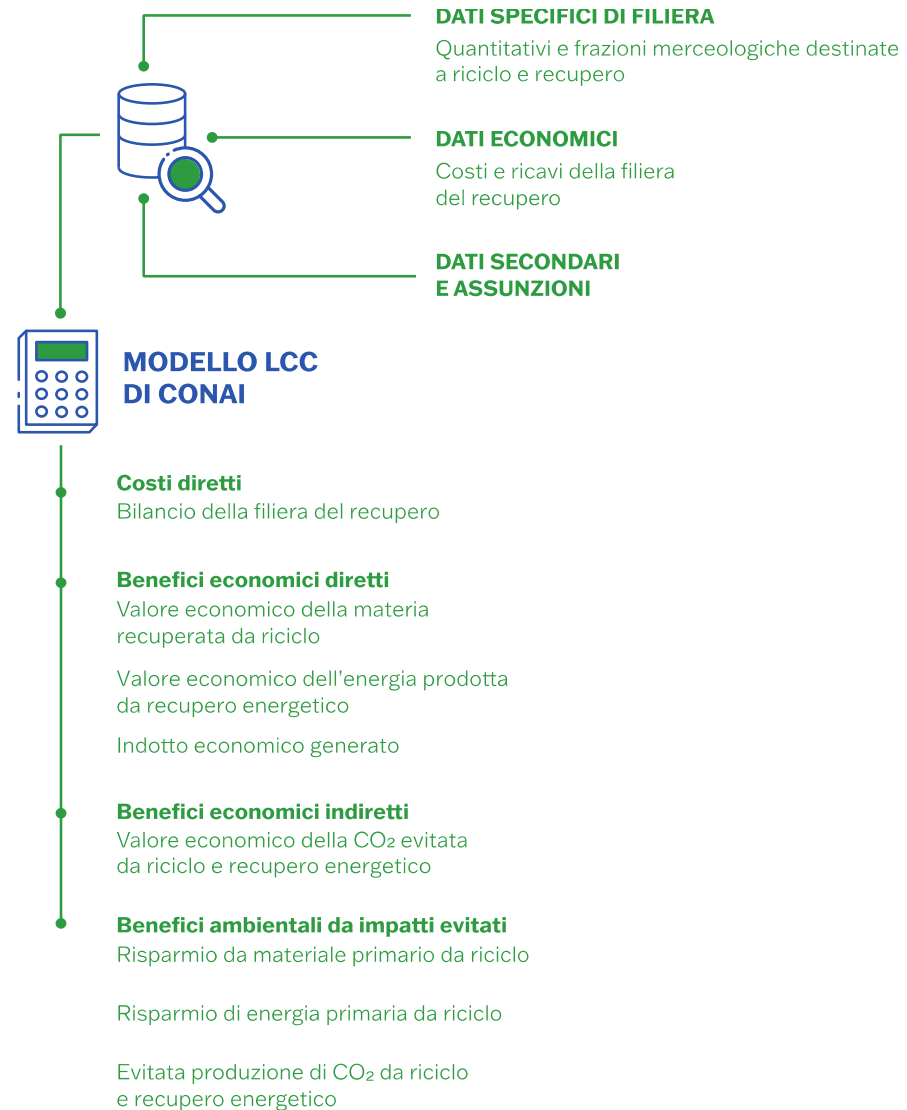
DATI SPECIFICI DI FILIERA
Quantitativi e frazioni merceologiche destinate a riciclo e recupero

DATI ECONOMICI
Costi e ricavi della filiera del recupero

DATI SECONDARI E ASSUNZIONI

MODELLO LCC DI CONAI

Costi diretti
Bilancio della filiera del recupero

Benefici economici diretti
Valore economico della materia recuperata da riciclo

Valore economico dell’energia prodotta da recupero energetico

Indotto economico generato

Benefici economici indiretti
Valore economico della $CO_2$ evitata da riciclo e recupero energetico

Benefici ambientali da impatti evitati
Risparmio da materiale primario da riciclo

Risparmio di energia primaria da riciclo

Evitata produzione di $CO_2$ da riciclo e recupero energetico